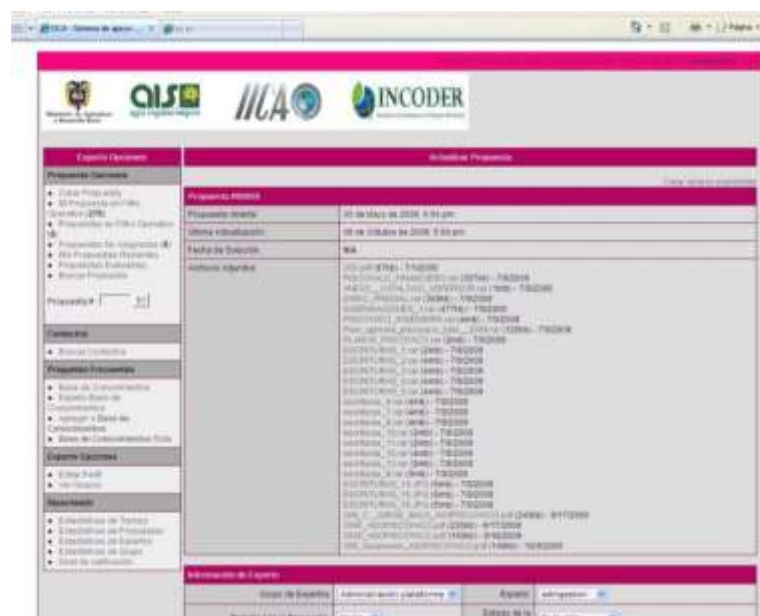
AIS

IICA

INCODER

Experto Opciones

Actualizar Propuesta

Propuestas Opciones

Propuesta #

Contactos

Preguntas Frecuentes

Experto Opciones

Reportes

Propuesta Abierta

Última Actualización

Fecha de Solución

N/A

Archivos Adjuntos

Información de Experto

Grupo de Experto

Experto